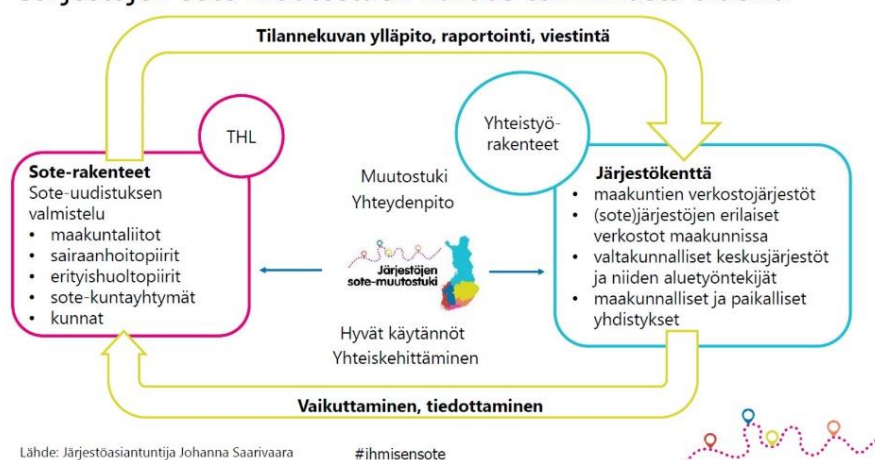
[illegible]

Tilannekuvan ylläpito, raportointi, viestintä

THL

Yhteistyörakenteet

Sote-rakenteet
Sote-uudistuksen valmistelu
• maakuntaliitot
• sairaanhoitopiirit
• erityishuoltopiirit
• sote-kuntayhtymät
• kunnat

Muutostuki
Yhteydenpito

Järjestöjen sote-muutostuki

Hyvät käytännöt
Yhteiskehittäminen

Järjestökenttä
• maakuntien verkostojärjestöt
• (sote)järjestöjen erilaiset verkostot maakunnissa
• valtakunnalliset keskusjärjestöt ja niiden aluetyöntekijät
• maakunnalliset ja paikalliset yhdistykset

Vaikuttaminen, tiedottaminen

Lähde: Järjestöasiantuntija Johanna Saarivaara

#ihmisensote